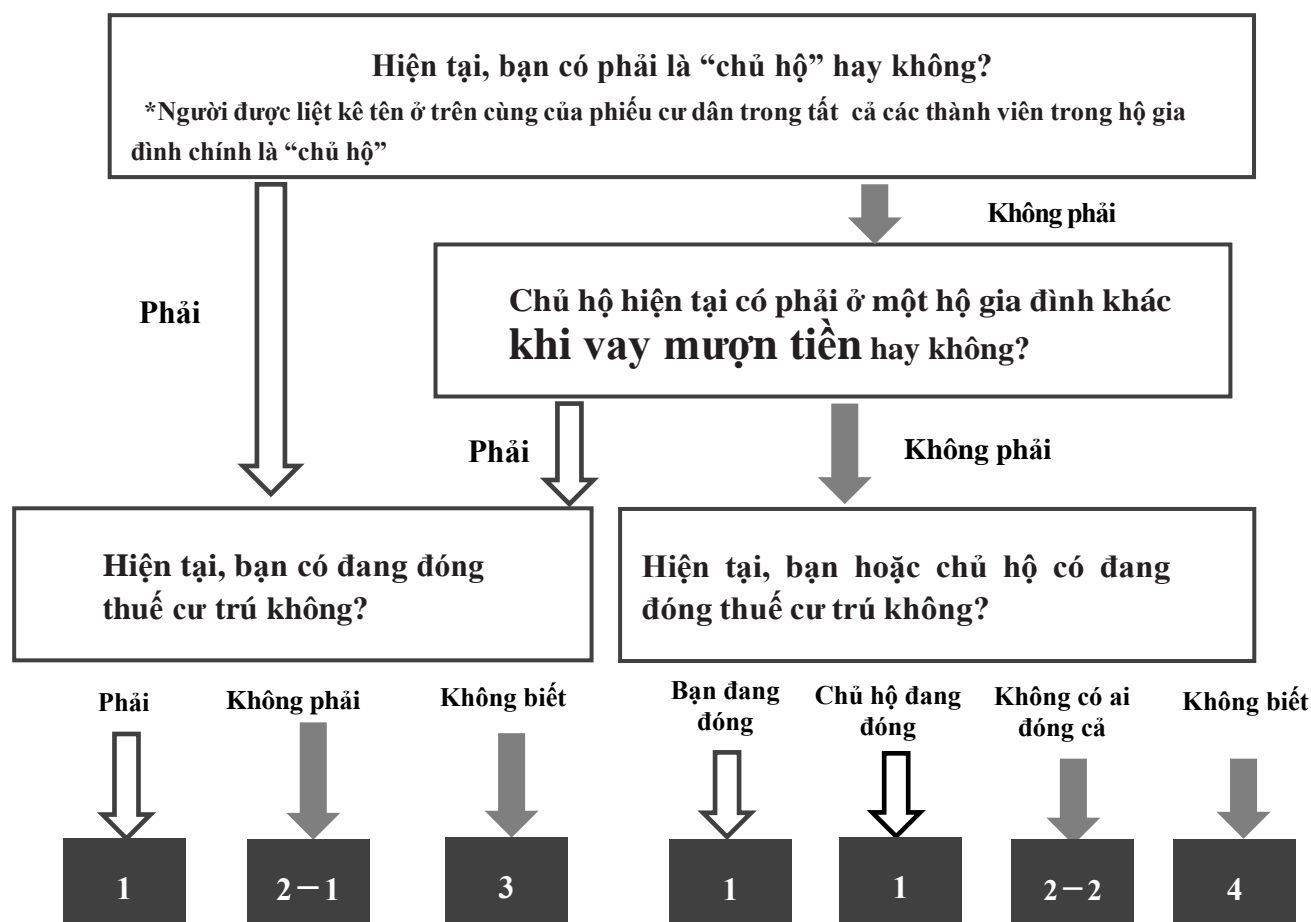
Hiện tại, bạn có phải là “chủ hộ” hay không?

*Người được liệt kê tên ở trên cùng của phiếu cư dân trong tất cả các thành viên trong hộ gia đình chính là “chủ hộ”

Không phải

Phải

Chủ hộ hiện tại có phải ở một hộ gia đình khác khi vay mượn tiền hay không?

Phải

Không phải

Hiện tại, bạn có đang đóng thuế cư trú không?

Hiện tại, bạn hoặc chủ hộ có đang đóng thuế cư trú không?

Phải

Không phải

Không biết

Bạn đang đóng

Chủ hộ đang đóng

Không có ai đóng cả

Không biết

1

2－1

3

1

1

2－2

4